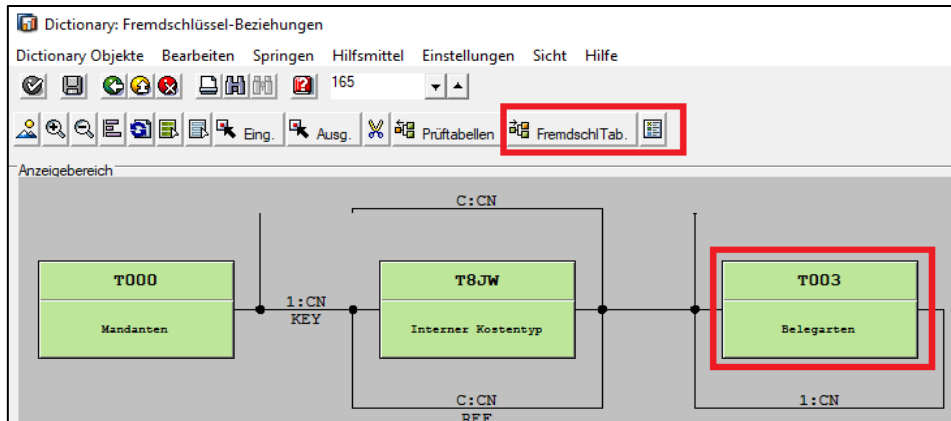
Dictionary: Fremdschlüssel-Beziehungen

Dictionary Objekte Bearbeiten Springen Hilfsmittel Einstellungen Sicht Hilfe

165

Eing. Ausg. Prüftabellen FremdschlTab.

Anzeigebereich

C:CN

T000

Mandanten

1:CN
KEY

T8JW

Interner Kostentyp

T003

Belegarten

C:CN
REF

1:CN